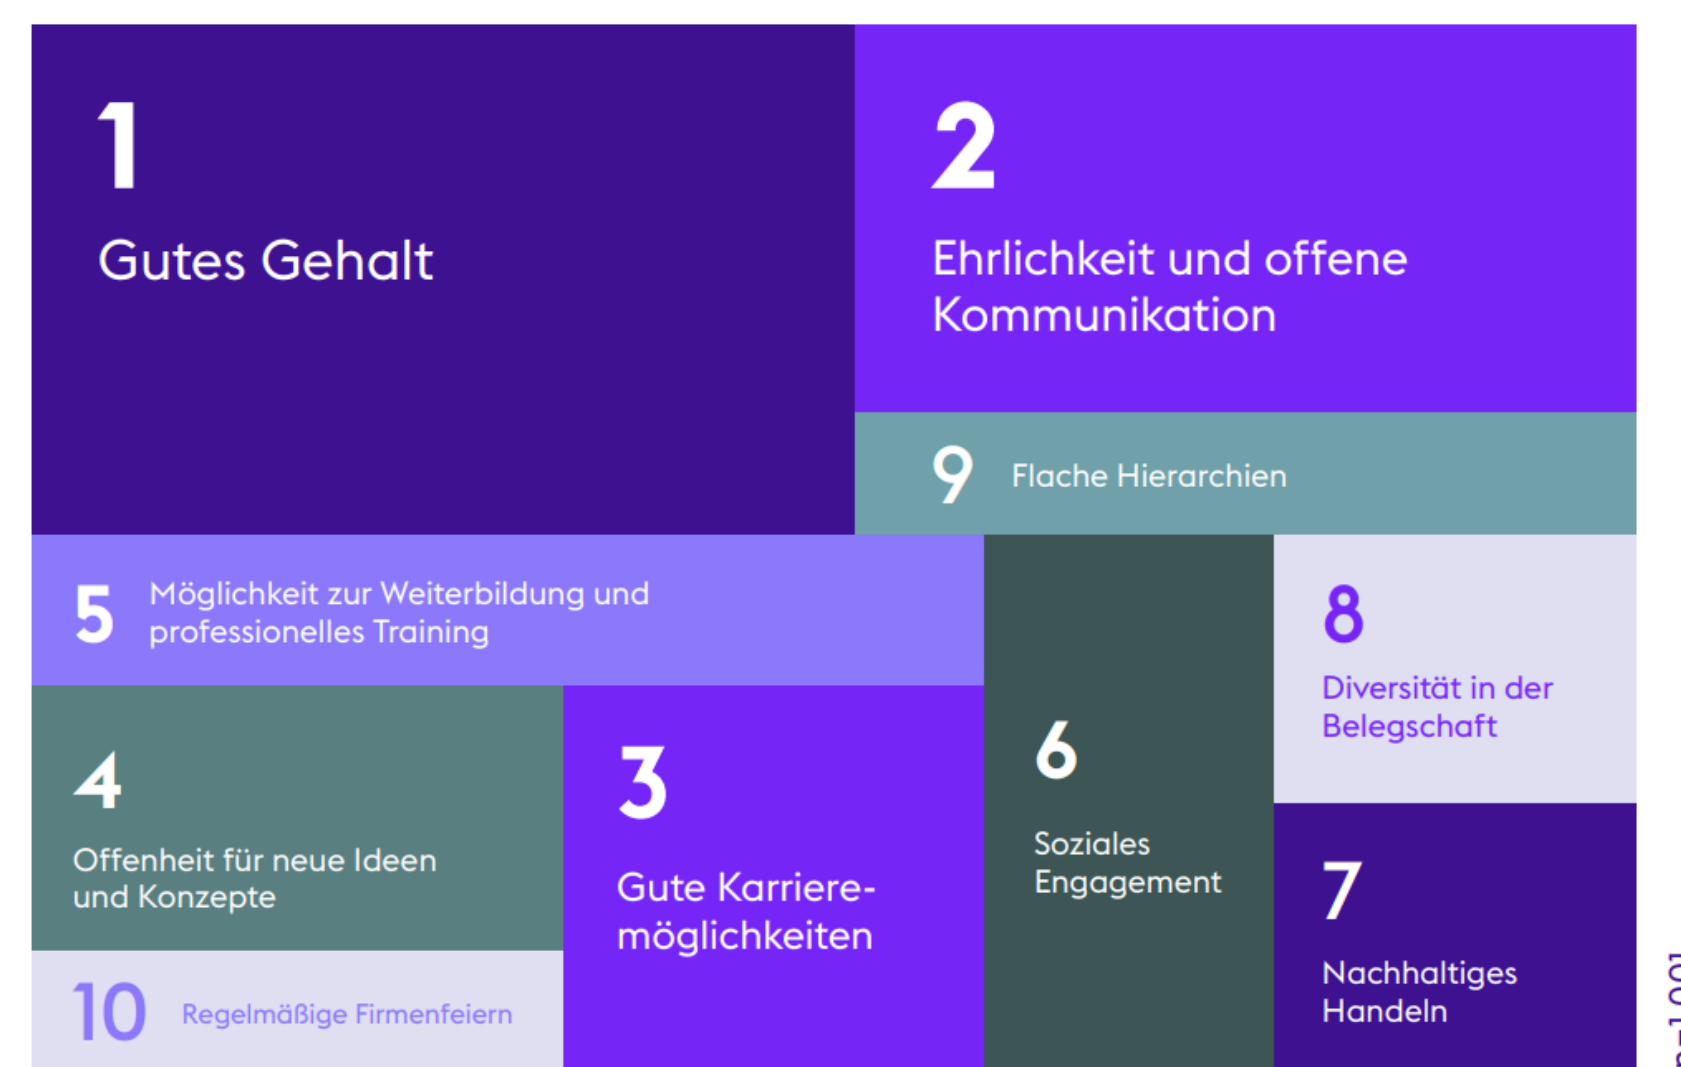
1
Gutes Gehalt

2
Ehrlichkeit und offene Kommunikation

9 Flache Hierarchien

5 Möglichkeit zur Weiterbildung und professionelles Training

6
Soziales Engagement

8
Diversität in der Belegschaft

4
Offenheit für neue Ideen und Konzepte

3
Gute Karrieremöglichkeiten

7
Nachhaltiges Handeln

10 Regelmäßige Firmenfeiern

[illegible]1.001